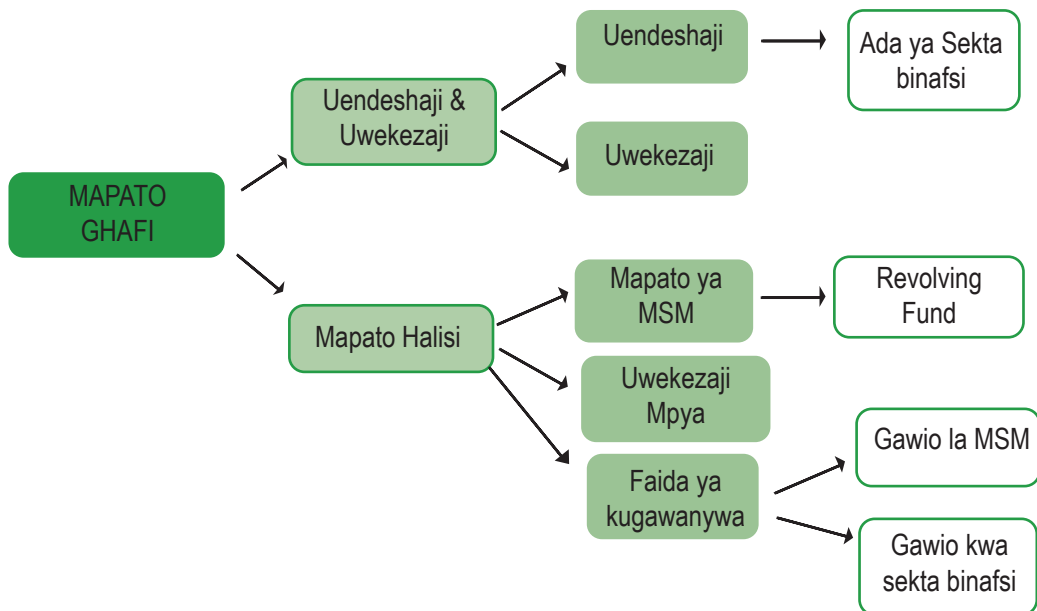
MAPATO GHAFI

Uendeshaji & Uwekezaji

Uendeshaji

Ada ya Sekta binafsi

Uwekezaji

Mapato Halisi

Mapato ya MSM

Revolving Fund

Uwekezaji Mpya

Faida ya kugawanywa

Gawio la MSM

Gawio kwa sekta binafsi